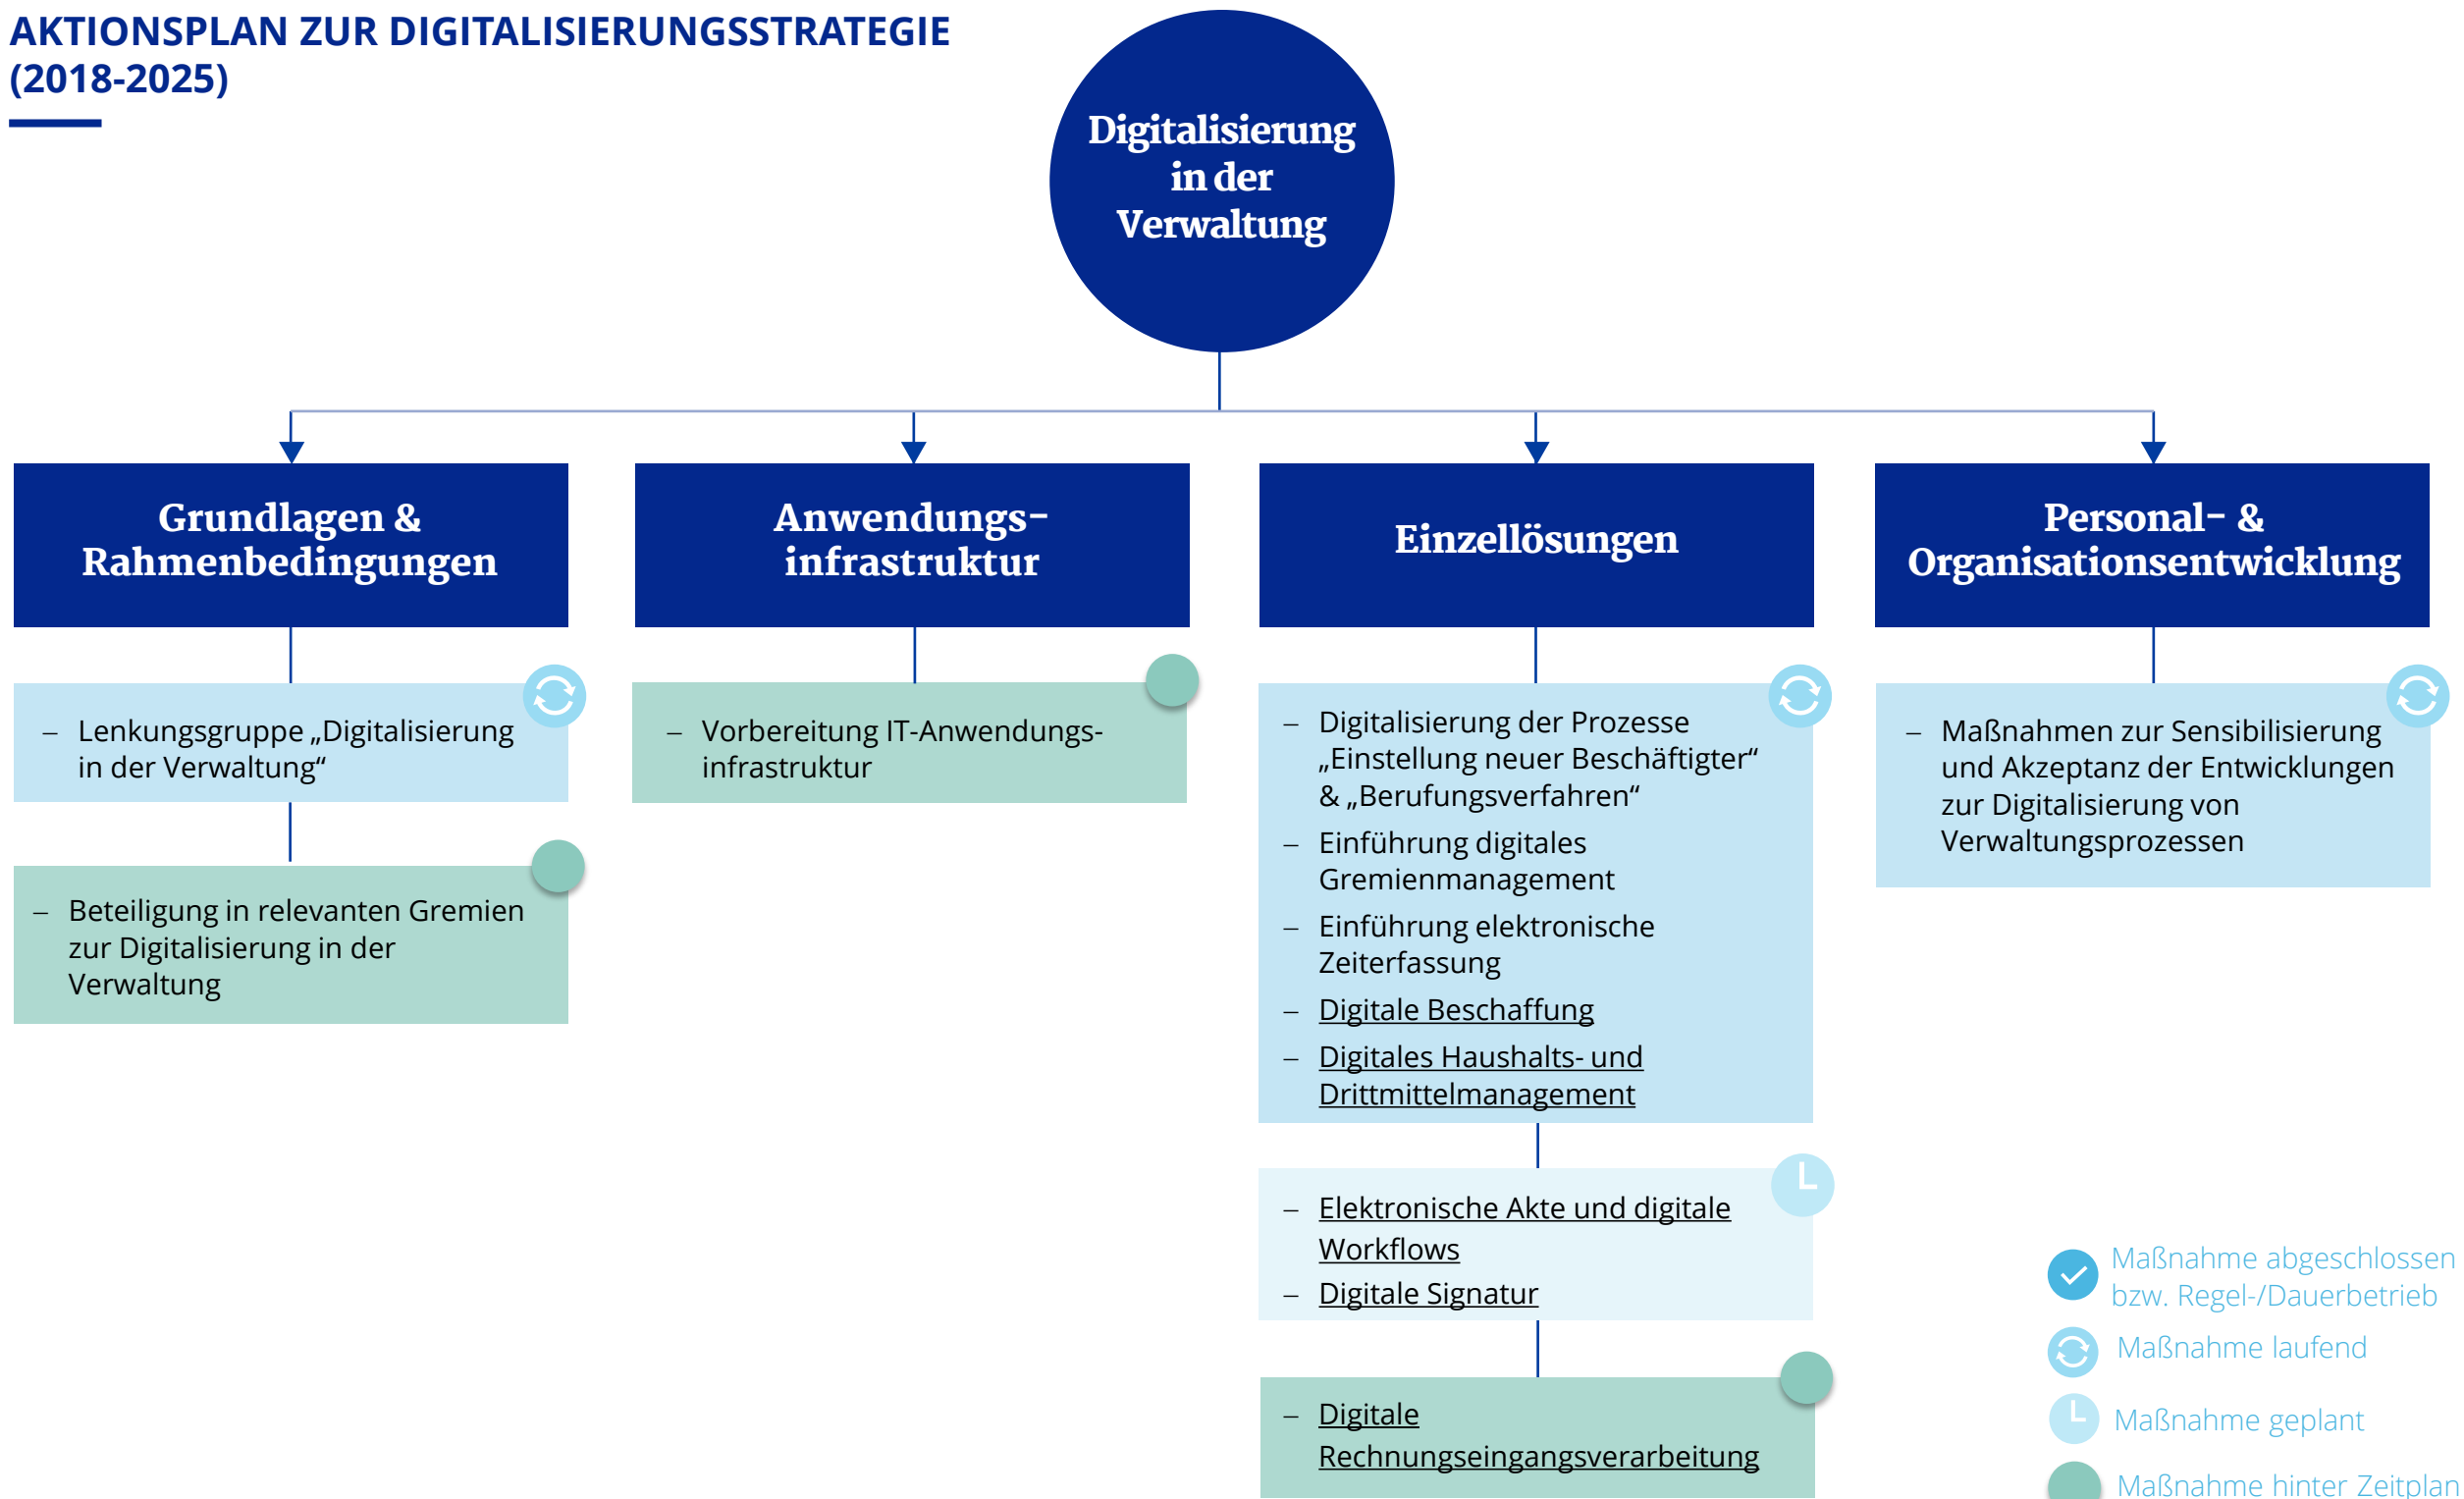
AKTIONSPLAN ZUR DIGITALISIERUNGSSTRATEGIE (2018-2025)

Digitalisierung in der Verwaltung

Grundlagen & Rahmenbedingungen

– Lenkungsgruppe „Digitalisierung in der Verwaltung“

– Beteiligung in relevanten Gremien zur Digitalisierung in der Verwaltung

Anwendungs-infrastruktur

– Vorbereitung IT-Anwendungs-infrastruktur

Einzellösungen

– Digitalisierung der Prozesse „Einstellung neuer Beschäftigter“ & „Berufungsverfahren“
– Einführung digitales Gremienmanagement
– Einführung elektronische Zeiterfassung
– Digitale Beschaffung
– Digitales Haushalts- und Drittmittelmanagement

– Elektronische Akte und digitale Workflows
– Digitale Signatur

– Digitale Rechnungseingangsverarbeitung

Personal- & Organisationsentwicklung

– Maßnahmen zur Sensibilisierung und Akzeptanz der Entwicklungen zur Digitalisierung von Verwaltungsprozessen

Maßnahme abgeschlossen bzw. Regel-/Dauerbetrieb
Maßnahme laufend
Maßnahme geplant
Maßnahme hinter Zeitplan